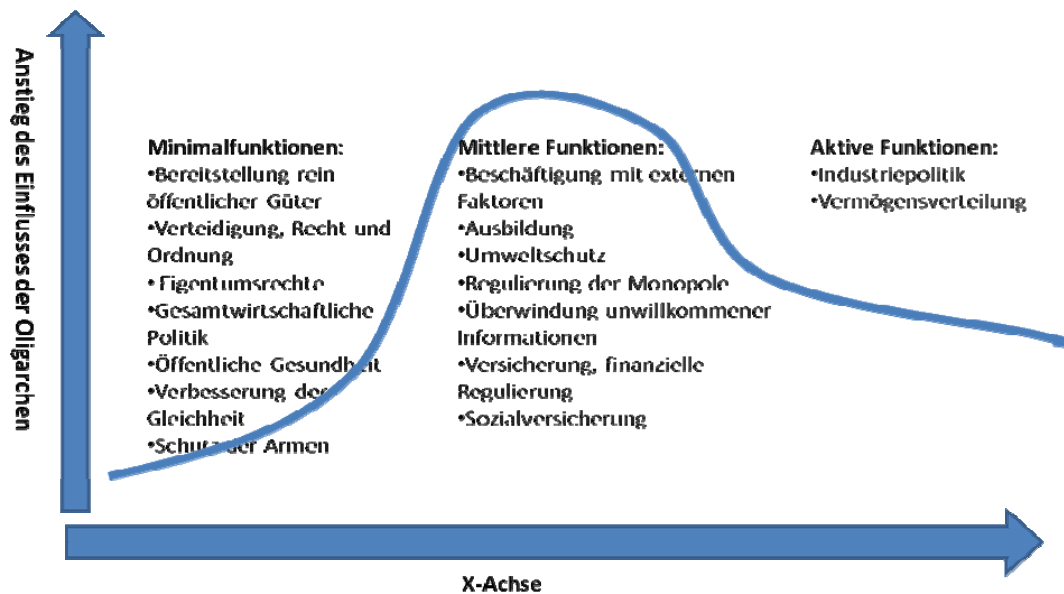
Anstieg des Einflusses der Oligarchen

Minimalfunktionen:
•Bereitstellung rein öffentlicher Güter
•Verteidigung, Recht und Ordnung
• Eigentumsrechte
•Gesamtwirtschaftliche Politik
•Öffentliche Gesundheit
•Verbesserung der Gleichheit
•Schutz der Armen

Mittlere Funktionen:
•Beschäftigung mit externen Faktoren
•Ausbildung
•Umweltschutz
•Regulierung der Monopole
•Überwindung unwillkommener Informationen
•Versicherung, finanzielle Regulierung
•Sozialversicherung

Aktive Funktionen:
•Industriepolitik
•Vermögensverteilung

X-Achse